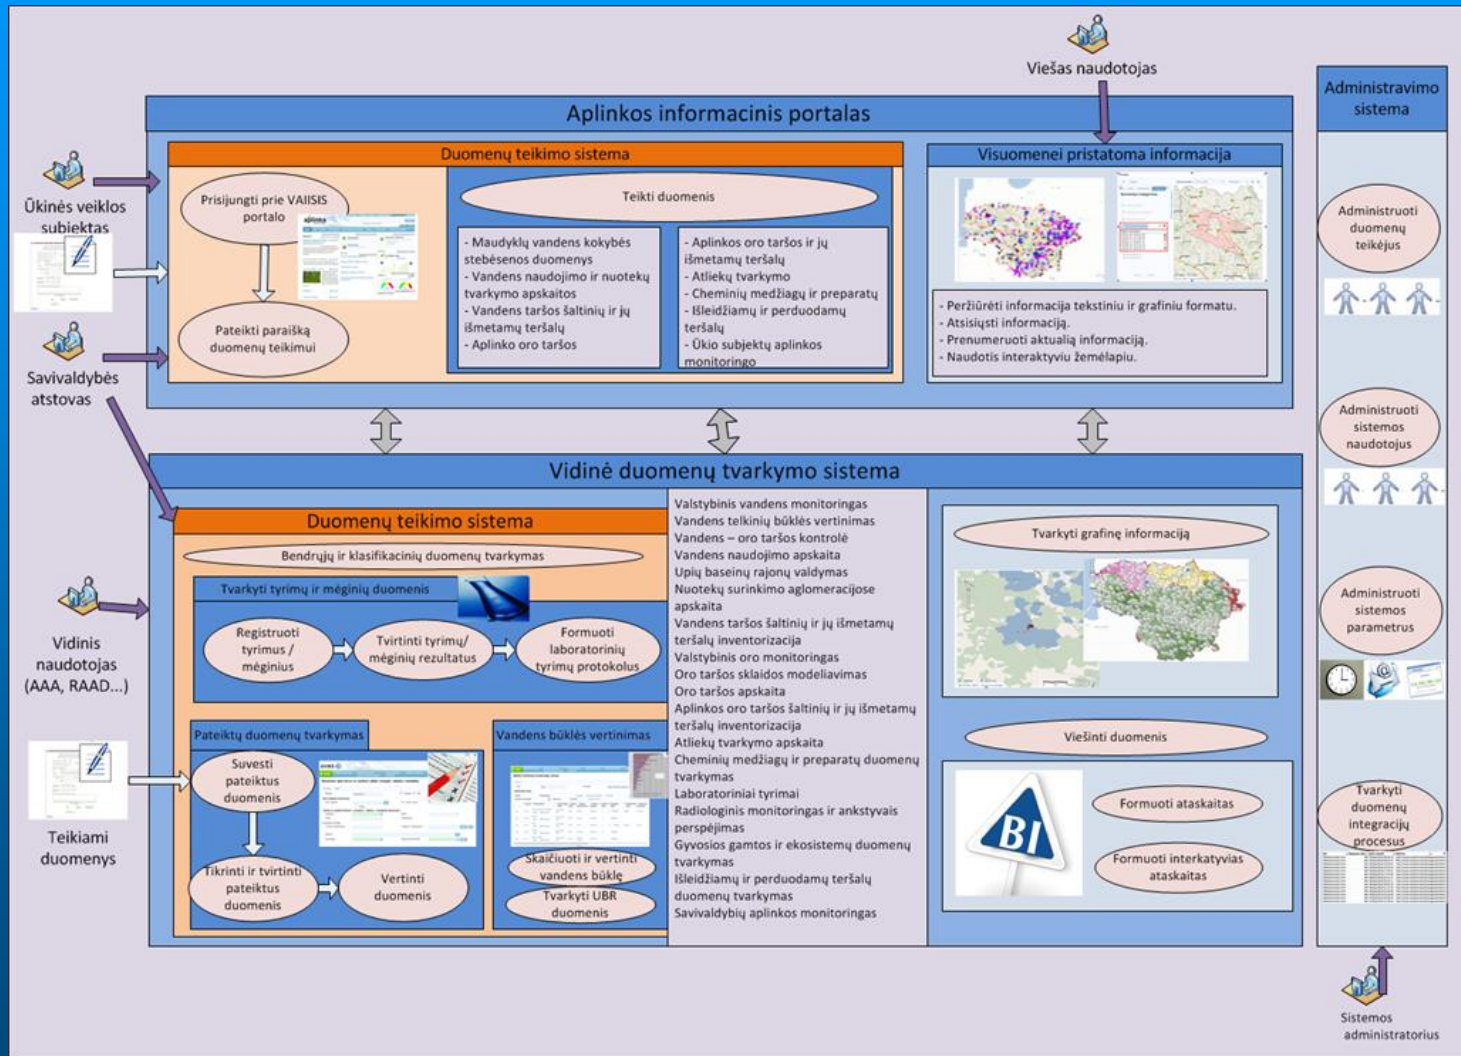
Viešas naudotojas

Aplinkos informacinis portalas

Administravimo sistema

Duomenų teikimo sistema

Visuomenei pristatoma informacija

Ūkinės veiklos subjektas

Prisijungti prie VAIISIS portalo

Pateikti paraišką duomenų teikimui

Teikti duomenis

- Maudyklų vandens kokybės stebėsenos duomenys
- Vandens naudojimo ir nuotekų tvarkymo apskaitos
- Vandens taršos šaltinių ir jų išmetamų teršalų
- Aplinko oro taršos

- Aplinkos oro taršos ir jų išmetamų teršalų
- Atliekų tvarkymo
- Cheminių medžiagų ir preparatų
- Išleidžiamų ir perduodamų teršalų
- Ūkio subjektų aplinkos monitoringo

- Peržiūrėti informacija tekstiniu ir grafiniu formatu.
- Atsisiųsti informaciją.
- Prenumeruoti aktualią informaciją.
- Naudotis interaktyviu žemėlapiu.

Administruoti duomenų teikėjus

Savivaldybės atstovas

Administruoti sistemos naudotojus

Vidinė duomenų tvarkymo sistema

Duomenų teikimo sistema

Bendrųjų ir klasifikacinių duomenų tvarkymas

Tvarkyti tyrimų ir mėginių duomenis

Registruoti tyrimus / mėginius

Tvirtinti tyrimų/ mėginių rezultatus

Formuoti laboratorinių tyrimų protokolus

Vidinis naudotojas (AAA, RAAD...)

Pateiktų duomenų tvarkymas

Suvesti pateiktus duomenis

Tikrinti ir tvirtinti pateiktus duomenis

Vertinti duomenis

Vandens būklės vertinimas

Skaičiuoti ir vertinti vandens būklę

Tvarkyti UBR duomenis

Teikiami duomenys

Valstybinis vandens monitoringas
Vandens telkinių būklės vertinimas
Vandens – oro taršos kontrolė
Vandens naudojimo apskaita
Upių baseinų rajonų valdymas
Nuotekų surinkimo aglomeracijose apskaita
Vandens taršos šaltinių ir jų išmetamų teršalų inventorizacija
Valstybinis oro monitoringas
Oro taršos sklaidos modeliavimas
Oro taršos apskaita
Aplinkos oro taršos šaltinių ir jų išmetamų teršalų inventorizacija
Atliekų tvarkymo apskaita
Cheminių medžiagų ir preparatų duomenų tvarkymas
Laboratoriniai tyrimai
Radiologinis monitoringas ir ankstyvais perspėjimas
Gyvosios gamtos ir ekosistemų duomenų tvarkymas
Išleidžiamų ir perduodamų teršalų duomenų tvarkymas
Savivaldybių aplinkos monitoringas

Tvarkyti grafinę informaciją

Viešinti duomenis

BI

Formuoti ataskaitas

Formuoti interkatyvias ataskaitas

Administruoti sistemos parametrus

Tvarkyti duomenų integracijų procesus

Sistemos administratorius